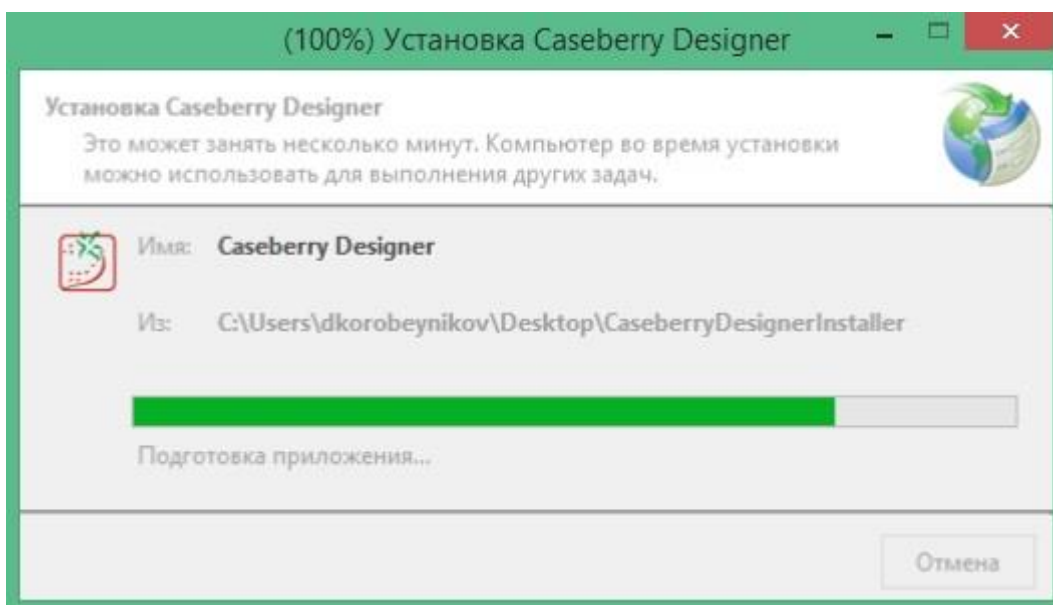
(100%) Установка Caseberry Designer

Установка Caseberry Designer

Это может занять несколько минут. Компьютер во время установки можно использовать для выполнения других задач.

Имя: Caseberry Designer

Из: C:\Users\dkorobeynikov\Desktop\CaseberryDesignerInstaller

Подготовка приложения...

Отмена